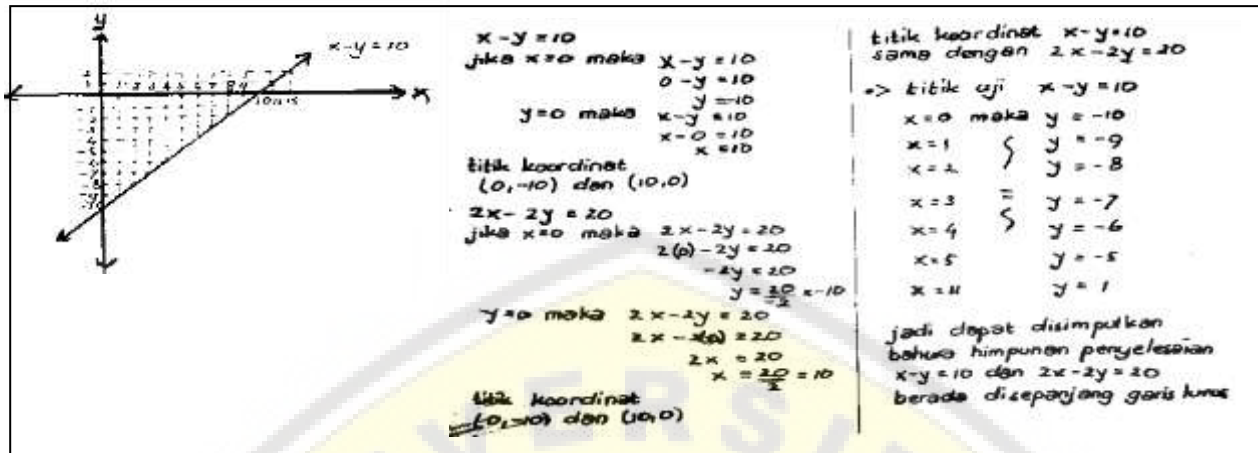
y

x

$x-y=10$

1 2 3 4 5 6 7 8 9 10 11 12

-1 -2 -3 -4 -5 -6 -7 -8 -9

$x-y=10$
jika $x=0$ maka $x-y=10$
$0-y=10$
$y=-10$
$y=0$ maka $x-y=10$
$x-0=10$
$x=10$

titik koordinat
$(0,-10)$ dan $(10,0)$

$2x-2y=20$
jika $x=0$ maka $2x-2y=20$
$2(0)-2y=20$
$-2y=20$
$y=\frac{20}{-2}=-10$

$y=0$ maka $2x-2y=20$
$2x-2(0)=20$
$2x=20$
$x=\frac{20}{2}=10$

titik koordinat
$(0,-10)$ dan $(10,0)$

titik koordinat $x-y=10$
sama dengan $2x-2y=20$

=> titik uji $x-y=10$
$x=0$ maka $y=-10$
$x=1$ $y=-9$
$x=2$ $y=-8$
$x=3$ $y=-7$
$x=4$ $y=-6$
$x=5$ $y=-5$
$x=11$ $y=1$

jadi dapat disimpulkan bahwa himpunan penyelesaian $x-y=10$ dan $2x-2y=20$ berada disepanjang garis lurus